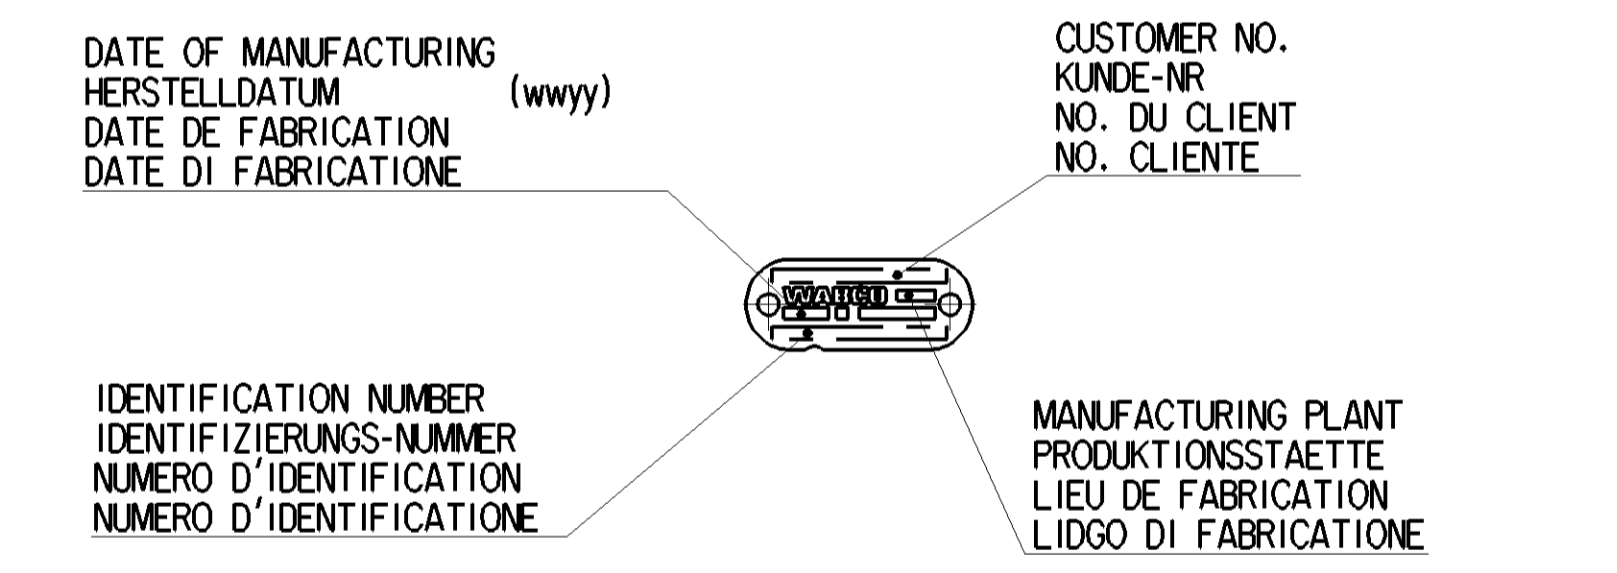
DATE OF MANUFACTURING
HERSTELLDATUM (wwyy)
DATE DE FABRICATION
DATE DI FABRICATIONE

CUSTOMER NO.
KUNDE-NR
NO. DU CLIENT
NO. CLIENTE

WABCO

IDENTIFICATION NUMBER
IDENTIFIZIERUNGS-NUMMER
NUMERO D'IDENTIFICATION
NUMERO D'IDENTIFICATIONE

MANUFACTURING PLANT
PRODUKTIONSSTAETTE
LIEU DE FABRICATION
LIDGO DI FABRICATIONE